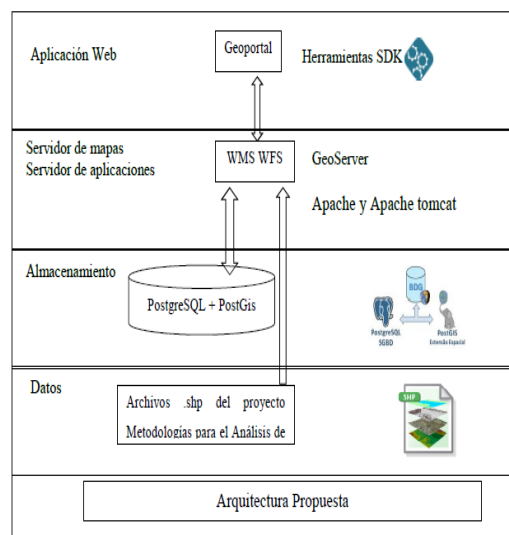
Aplicación Web

Geoportal

Herramientas SDK

Servidor de mapas
Servidor de aplicaciones

WMS WFS

GeoServer

Apache y Apache tomcat

Almacenamiento

PostgreSQL + PostGis

BDG

PostgreSQL
SGBD

PostGIS
Extensión Espacial

Datos

Archivos .shp del proyecto Metodologías para el Análisis de

SHP

Arquitectura Propuesta